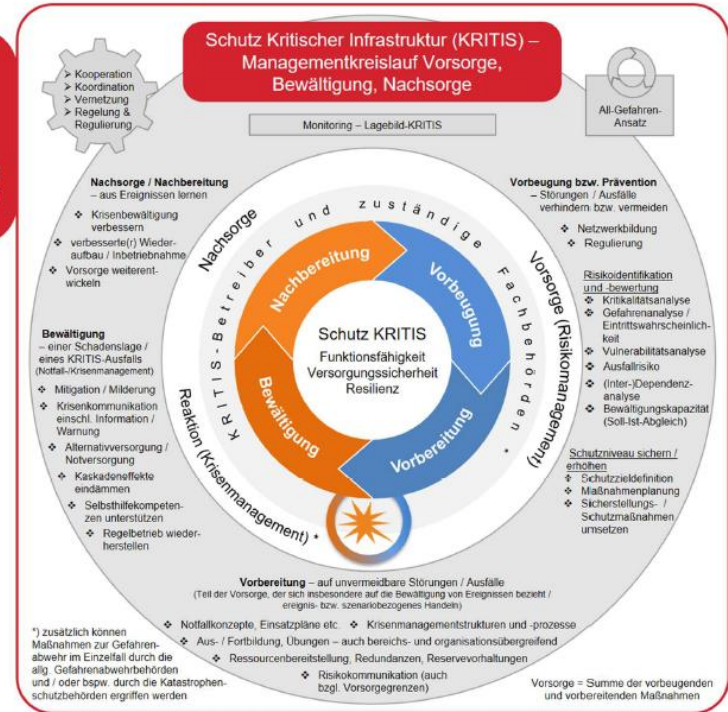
Schutz Kritischer Infrastruktur (KRITIS) – Managementkreislauf Vorsorge, Bewältigung, Nachsorge

➢ Kooperation
➢ Koordination
➢ Vernetzung
➢ Regelung & Regulierung

All-Gefahren-Ansatz

Monitoring – Lagebild-KRITIS

Nachsorge / Nachbereitung – aus Ereignissen lernen
❖ Krisenbewältigung verbessern
❖ verbesserte(r) Wiederaufbau / Inbetriebnahme
❖ Vorsorge weiterentwickeln

Vorbeugung bzw. Prävention – Störungen / Ausfälle verhindern bzw. vermeiden
❖ Netzwerkbildung
❖ Regulierung

Risikoidentifikation und -bewertung
❖ Kritikalitätsanalyse
❖ Gefahrenanalyse / Eintrittswahrscheinlichkeit
❖ Vulnerabilitätsanalyse
❖ Ausfallrisiko
❖ (Inter-)Dependenzanalyse
❖ Bewältigungskapazität (Soll-Ist-Abgleich)

Schutzniveau sichern / erhöhen
❖ Schutzzieldefinition
❖ Maßnahmenplanung
❖ Sicherstellungs- / Schutzmaßnahmen umsetzen

Bewältigung – einer Schadenslage / eines KRITIS-Ausfalls (Notfall-/Krisenmanagement)
❖ Mitigation / Milderung
❖ Krisenkommunikation einschl. Information / Warnung
❖ Alternativversorgung / Notversorgung
❖ Kaskadeneffekte eindämmen
❖ Selbsthilfekompetenzen unterstützen
❖ Regelbetrieb wiederherstellen

Nachsorge
Vorsorge (Risikomanagement) *
Reaktion (Krisenmanagement) *
KRITIS - Betreiber und zuständige Fachbehörden

Nachbereitung
Vorbeugung
Bewältigung
Vorbereitung

Schutz KRITIS
Funktionsfähigkeit
Versorgungssicherheit
Resilienz

Vorbereitung – auf unvermeidbare Störungen / Ausfälle
(Teil der Vorsorge, der sich insbesondere auf die Bewältigung von Ereignissen bezieht / ereignis- bzw. szenariobezogenes Handeln)
❖ Notfallkonzepte, Einsatzpläne etc. ❖ Krisenmanagementstrukturen und -prozesse
❖ Aus- / Fortbildung, Übungen – auch bereichs- und organisationsübergreifend
❖ Ressourcenbereitstellung, Redundanzen, Reservevorhaltungen
❖ Risikokommunikation (auch bzgl. Vorsorgegrenzen)

*) zusätzlich können Maßnahmen zur Gefahrenabwehr im Einzelfall durch die allg. Gefahrenabwehrbehörden und / oder bspw. durch die Katastrophenschutzbehörden ergriffen werden

Vorsorge = Summe der vorbeugenden und vorbereitenden Maßnahmen